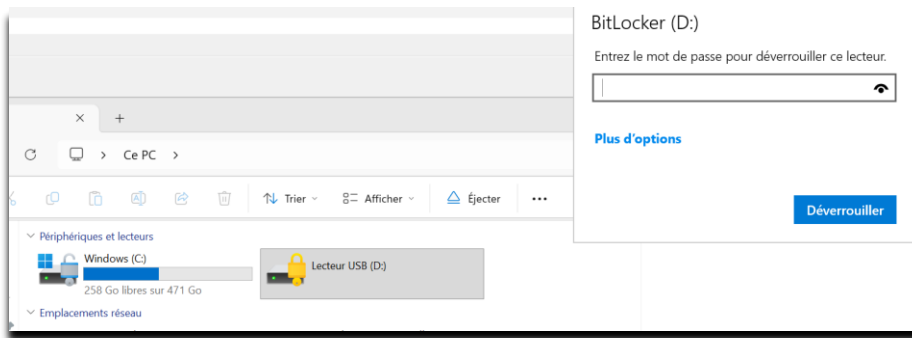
×
+
Ce PC >
Trier
Afficher
Éjecter
...
Périphériques et lecteurs
Windows (C:)
258 Go libres sur 471 Go
Lecteur USB (D:)
Emplacements réseau

BitLocker (D:)
Entrez le mot de passe pour déverrouiller ce lecteur.
Plus d'options
Déverrouiller